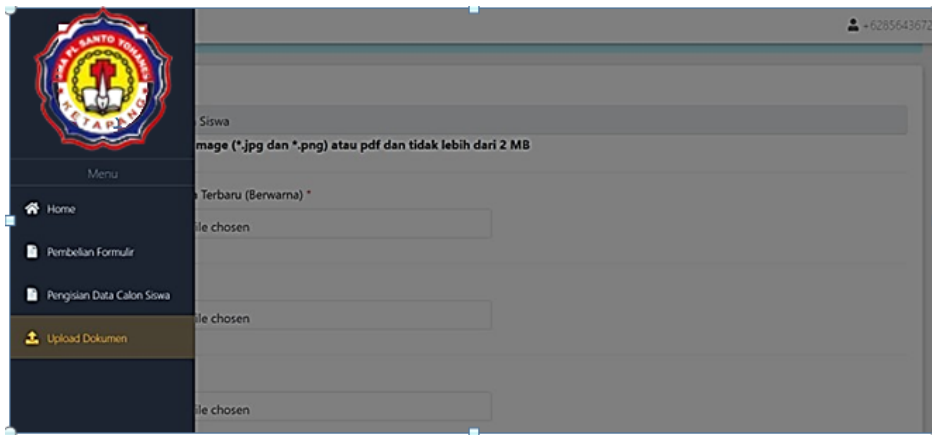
SMA PL SANTO YOHANES
KETAPANG

Menu

Home

Pembelian Formulir

Pengisian Data Calon Siswa

Upload Dokumen

+6285643672

Siswa

mage (*.jpg dan *.png) atau pdf dan tidak lebih dari 2 MB

Terbaru (Berwarna) *

ile chosen

ile chosen

ile chosen